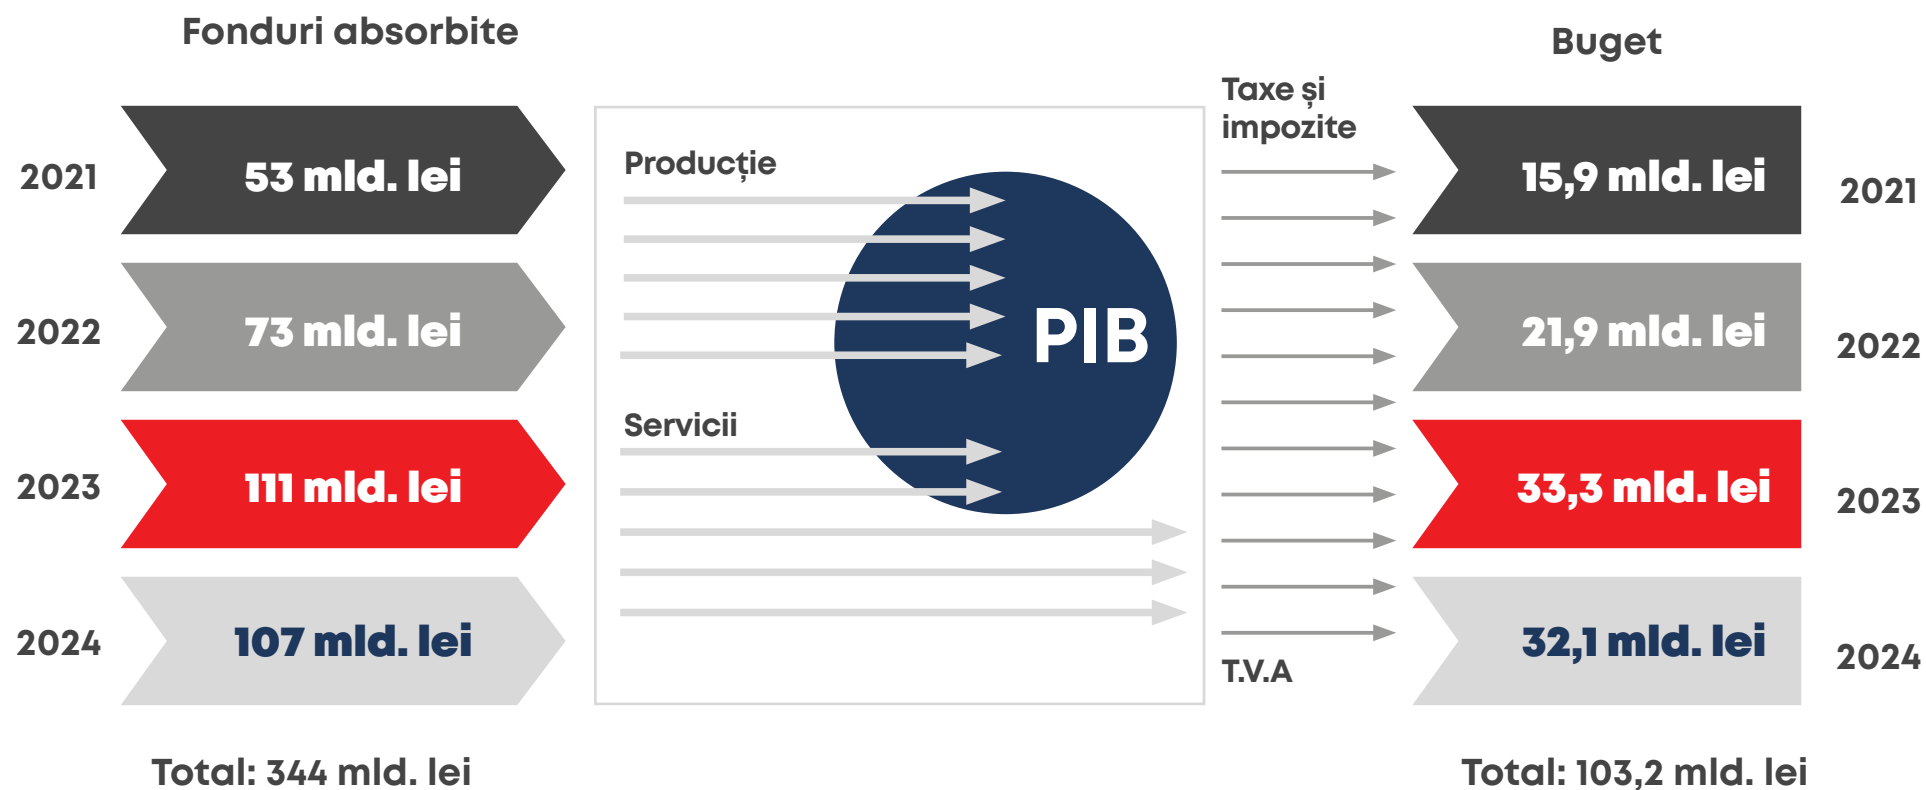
Fonduri absorbite

2021 53 mld. lei

2022 73 mld. lei

2023 111 mld. lei

2024 107 mld. lei

Total: 344 mld. lei

Producție

PIB

Servicii

Taxe și impozite

T.V.A

Buget

15,9 mld. lei 2021

21,9 mld. lei 2022

33,3 mld. lei 2023

32,1 mld. lei 2024

Total: 103,2 mld. lei